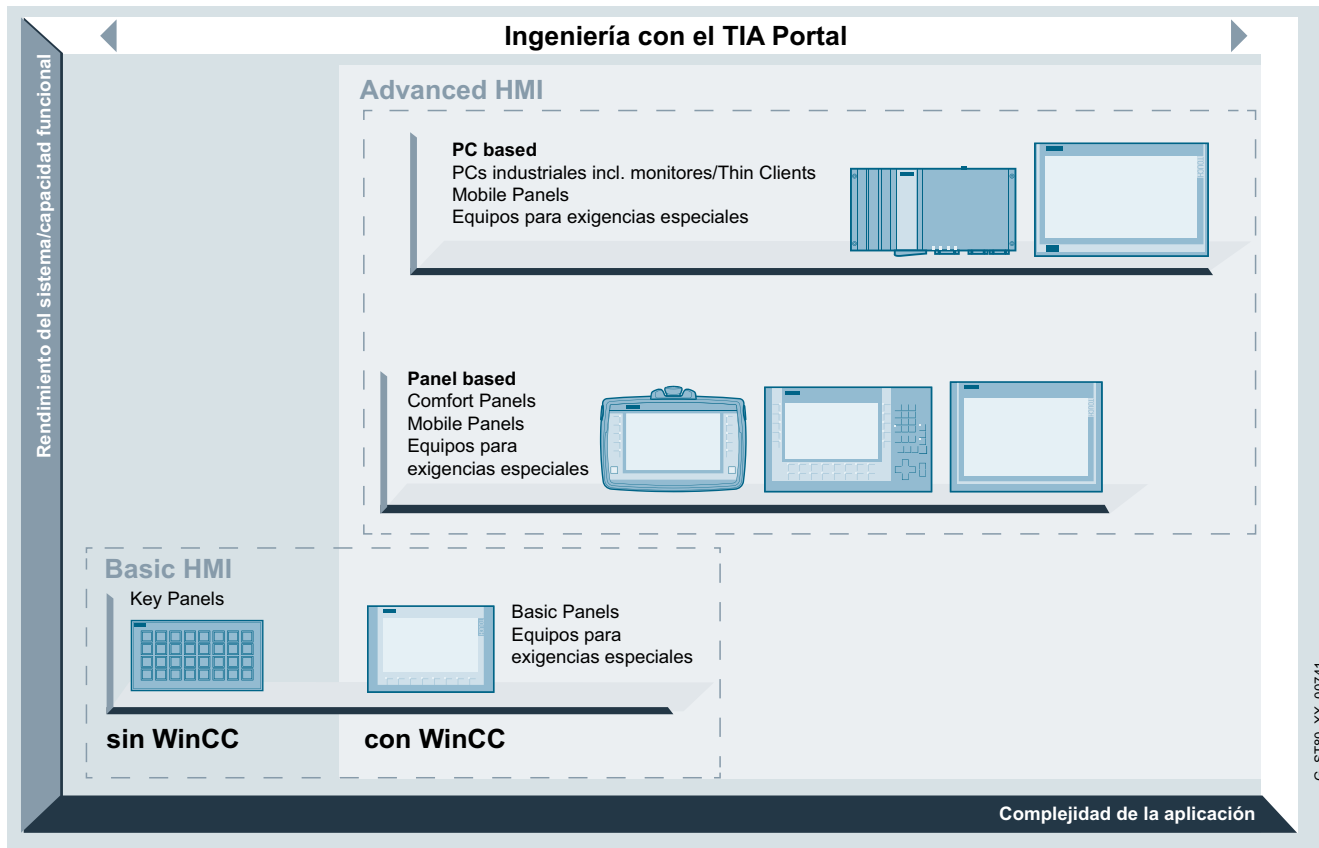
Ingeniería con el TIA Portal

Rendimiento del sistema/capacidad funcional

Advanced HMI

**PC based**
PCs industriales incl. monitores/Thin Clients
Mobile Panels
Equipos para exigencias especiales

**Panel based**
Comfort Panels
Mobile Panels
Equipos para exigencias especiales

Basic HMI

Key Panels

Basic Panels
Equipos para exigencias especiales

**sin WinCC**

**con WinCC**

Complejidad de la aplicación

G_ST80_XX_00741